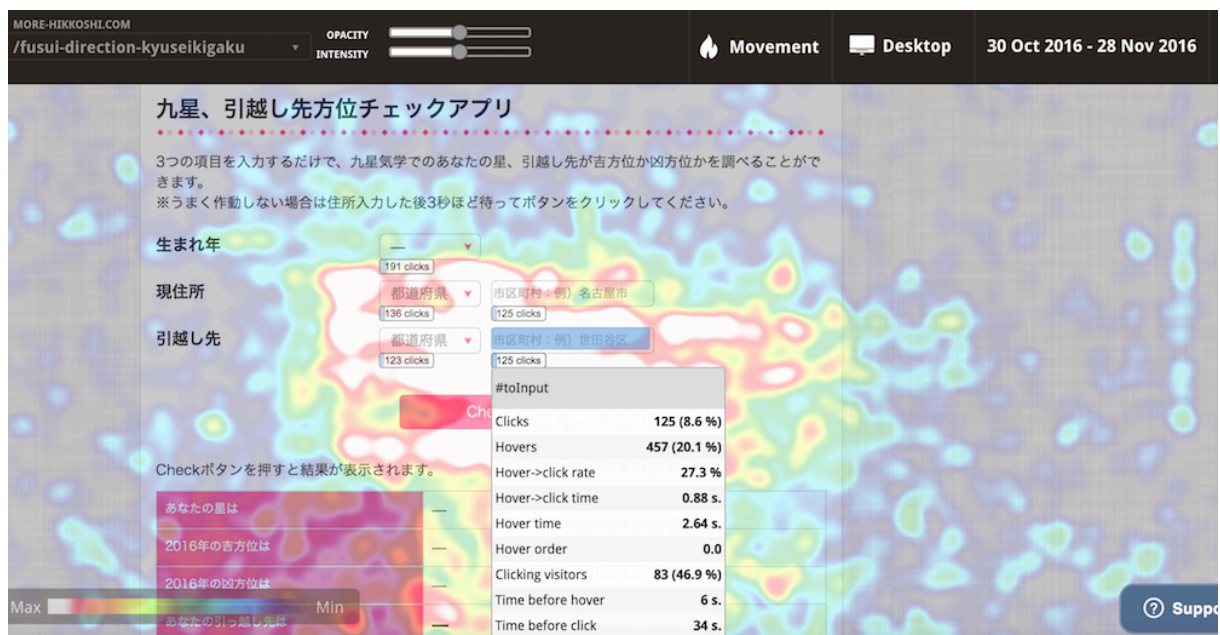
MORE-HIKKOSHI.COM
/fusui-direction-kyuseikigaku
OPACITY
INTENSITY
Movement
Desktop
30 Oct 2016 - 28 Nov 2016

九星、引越し先方位チェックアプリ

3つの項目を入力するだけで、九星気学でのあなたの星、引越し先が吉方位か凶方位かを調べることができます。
※うまく作動しない場合は住所入力した後3秒ほど待ってボタンをクリックしてください。

生まれ年
—
191 clicks
現住所
都道府県
市区町村：例）名古屋市
136 clicks
125 clicks
引越し先
都道府県
市区町村：例）世田谷区
123 clicks
125 clicks

#toInput

| Clicks | 125 (8.6 %) |
|---|---|
| Hovers | 457 (20.1 %) |
| Hover->click rate | 27.3 % |
| Hover->click time | 0.88 s. |
| Hover time | 2.64 s. |
| Hover order | 0.0 |
| Clicking visitors | 83 (46.9 %) |
| Time before hover | 6 s. |
| Time before click | 34 s. |

Che

Checkボタンを押すと結果が表示されます。

| あなたの星は | — |
|---|---|
| 2016年の吉方位は | — |
| 2016年の凶方位は | — |
| あなたの引っ越し先は | — |

Max
Min
Suppo